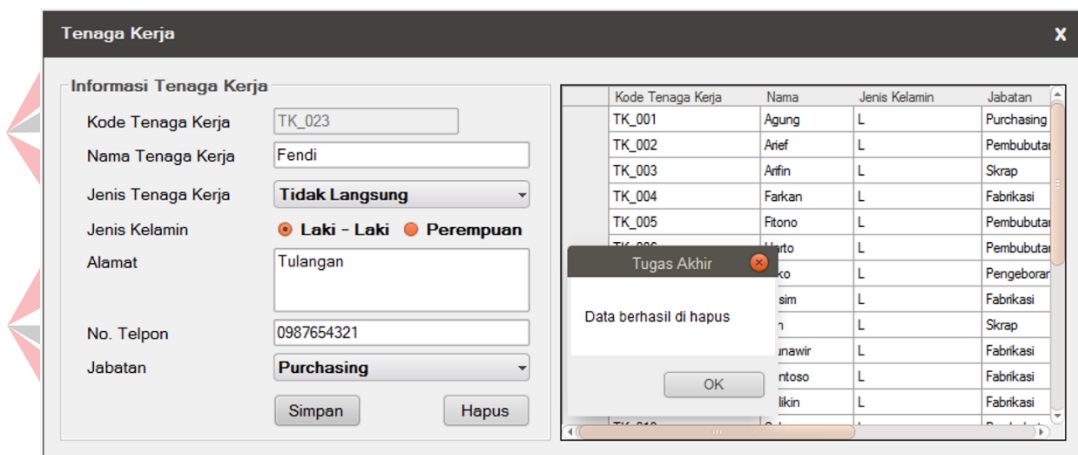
Tenaga Kerja

X

Informasi Tenaga Kerja

Kode Tenaga Kerja TK_023

Nama Tenaga Kerja Fendi

Jenis Tenaga Kerja Tidak Langsung

Jenis Kelamin Laki - Laki Perempuan

Alamat Tulangan

No. Telpon 0987654321

Jabatan Purchasing

Simpan Hapus

| | Kode Tenaga Kerja | Nama | Jenis Kelamin | Jabatan |
|---|---|---|---|---|
| | TK_001 | Agung | L | Purchasing |
| | TK_002 | Arief | L | Pembubutan |
| | TK_003 | Arifin | L | Skrap |
| | TK_004 | Farkan | L | Fabrikasi |
| | TK_005 | Fitono | L | Pembubutan |
| | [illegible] | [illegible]arto | L | Pembubutan |
| | | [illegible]ko | L | Pengeboran |
| | | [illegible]sim | L | Fabrikasi |
| | | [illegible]n | L | Skrap |
| | | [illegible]unawir | L | Fabrikasi |
| | | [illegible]ntoso | L | Fabrikasi |
| | | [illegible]likin | L | Fabrikasi |

Tugas Akhir

Data berhasil di hapus

OK